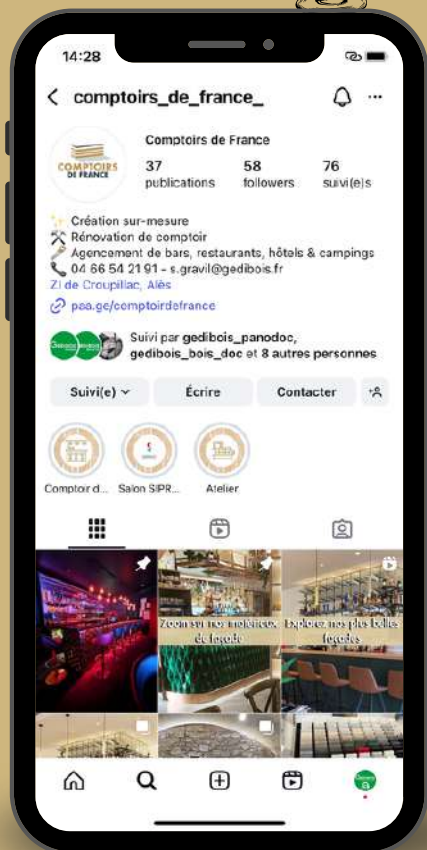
14:28

comptoirs_de_france_

COMPTOIRS DE FRANCE

Comptoirs de France

37 publications
58 followers
76 suivi(e)s

✨ Création sur-mesure
⚒ Rénovation de comptoir
🔨 Agencement de bars, restaurants, hôtels & campings
📞 04 66 54 21 91 - s.gravil@gedibois.fr
ZI de Croupillac, Alès
psa.ge/comptoirdefrance

Suivi par gedibois_panodoc, gedibois_bois_doc et 8 autres personnes

Suivi(e) ⌄
Écrire
Contacter

Comptoir d...
Salon SIPR...
Atelier

Zoom sur nos matériaux de façade
Explorez nos plus belles façades